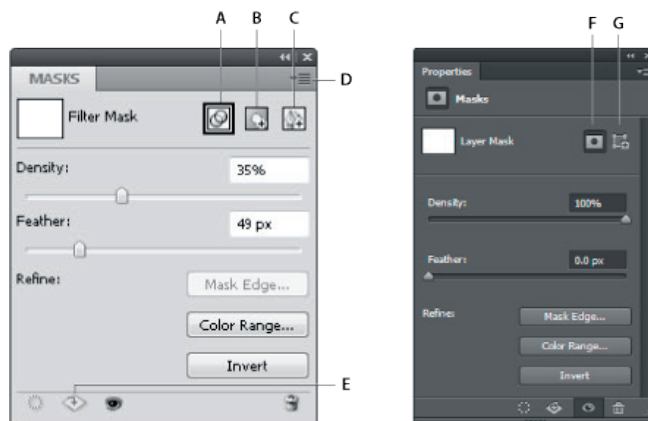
A B C

MASKS

D

Filter Mask

Density: 35%

Feather: 49 px

Refine: Mask Edge...

Color Range...

Invert

E

F G

Properties

Masks

Layer Mask

Density: 100%

Feather: 0.0 px

Refine: Mask Edge...

Color Range...

Invert